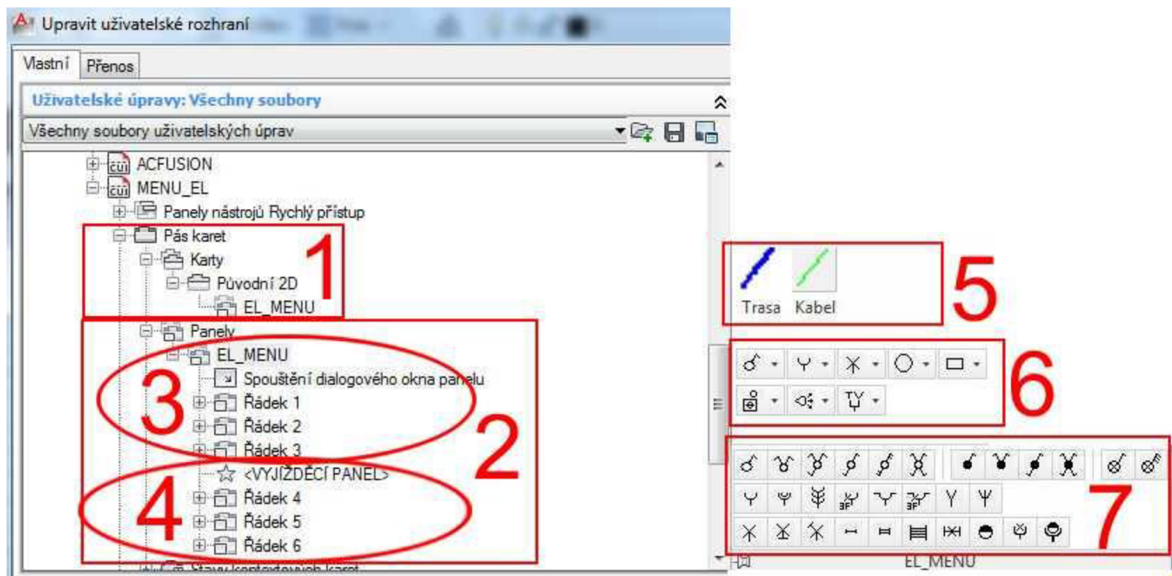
Upravit uživatelské rozhraní

Vlastní Přenos

Uživatelské úpravy: Všechny soubory

Všechny soubory uživatelských úprav

ACFUSION
MENU_EL
Panely nástrojů Rychlý přístup
Pás karet
Karty
Původní 2D
EL_MENU
Panely
EL_MENU
Spouštění dialogového okna panelu
Řádek 1
Řádek 2
Řádek 3
<VYJÍŽDĚCÍ PANEL>
Řádek 4
Řádek 5
Řádek 6
Stavy kontextových karet

1
2
3
4

Trasa Kabel

5
6
7

EL_MENU